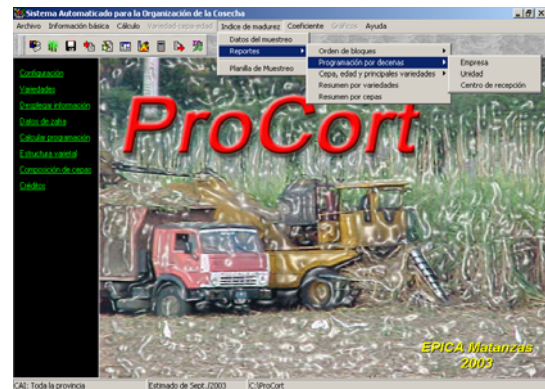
Sistema Automatizado para la Organización de la Cosecha

Archivo Información básica Cálculo Variedad-cepa-edad Indice de madurez Coeficiente Gráficos Ayuda

Datos del muestreo
Reportes
Planilla de Muestreo

Orden de bloques
Programación por decenas
Cepa, edad y principales variedades
Resumen por variedades
Resumen por cepas

Empresa
Unidad
Centro de recepción

Configuración
Variedades
Desplegar información
Datos de zafra
Calcular programación
Estructura varietal
Composición de cepas
Créditos

ProCort

EPICA Matanzas
2003

CAI: Toda la provincia Estimado de Sept./2003 C:\ProCort